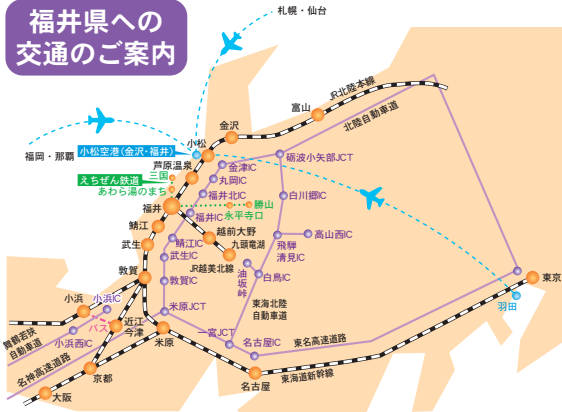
福井県への
交通のご案内

札幌・仙台

福岡・那覇

小松空港(金沢・福井)

小松
金沢
富山
JR北陸本線
北陸自動車道
砺波小矢部JCT
金津IC
丸岡IC
白川郷IC
福井北IC
芦原温泉
三国
えちぜん鉄道
あわら湯のまち
福井
福井IC
永平寺口
勝山
鯖江
越前大野
九頭竜湖
鯖江IC
武生IC
武生
JR越美北線
高山西IC
飛騨清見IC
白鳥IC
油坂峠
敦賀
敦賀IC
東海北陸自動車道
米原JCT
小浜
小浜IC
舞鶴若狭自動車道
小浜西IC
バス
近江今津
名神高速道路
米原
一宮JCT
名古屋IC
東名高速道路
京都
名古屋
東海道新幹線
大阪
東京
羽田